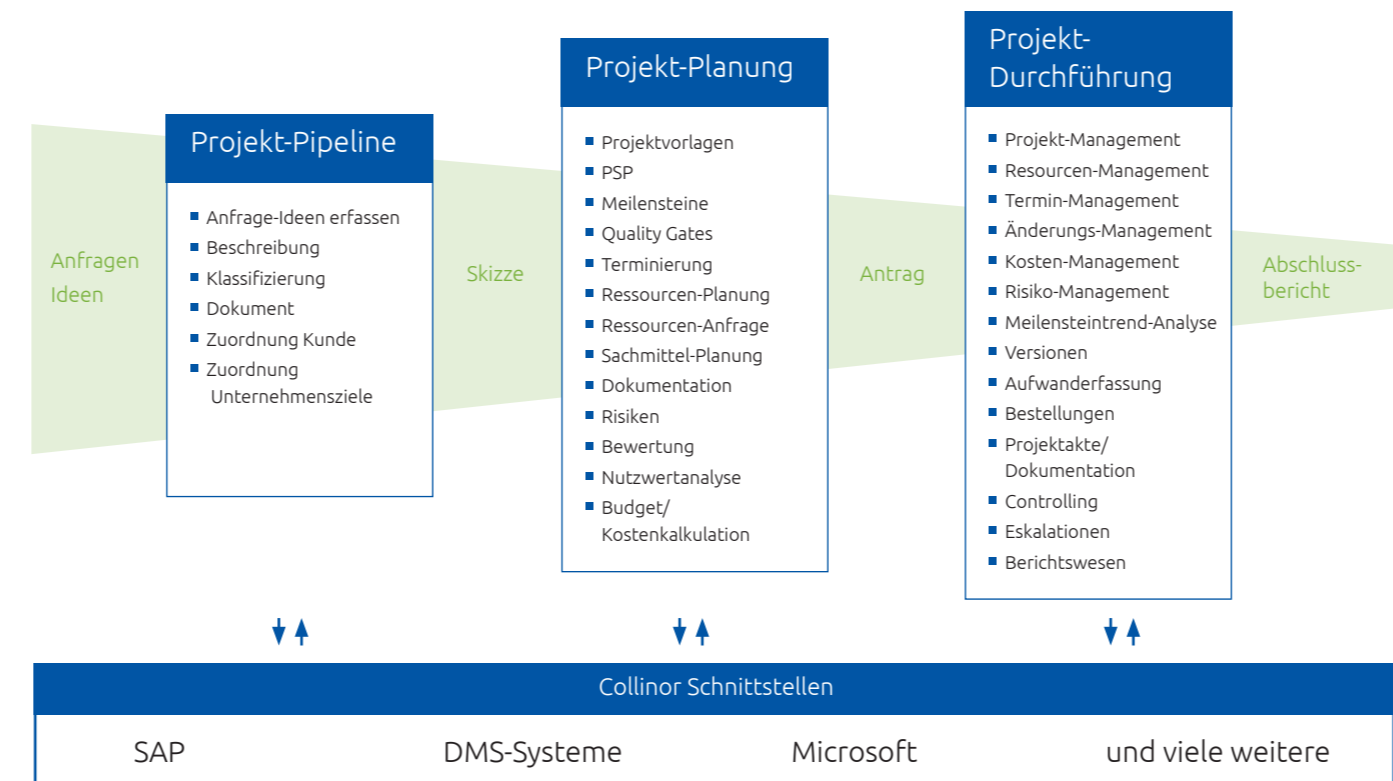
Anfragen
Ideen

Projekt-Pipeline

- Anfrage-Ideen erfassen
- Beschreibung
- Klassifizierung
- Dokument
- Zuordnung Kunde
- Zuordnung Unternehmensziele

Skizze

Projekt-Planung

- Projektvorlagen
- PSP
- Meilensteine
- Quality Gates
- Terminierung
- Ressourcen-Planung
- Ressourcen-Anfrage
- Sachmittel-Planung
- Dokumentation
- Risiken
- Bewertung
- Nutzwertanalyse
- Budget/ Kostenkalkulation

Antrag

Projekt-Durchführung

- Projekt-Management
- Resourcen-Management
- Termin-Management
- Änderungs-Management
- Kosten-Management
- Risiko-Management
- Meilensteintrend-Analyse
- Versionen
- Aufwanderfassung
- Bestellungen
- Projektakte/ Dokumentation
- Controlling
- Eskalationen
- Berichtswesen

Abschlussbericht

Collinor Schnittstellen

SAP DMS-Systeme Microsoft und viele weitere